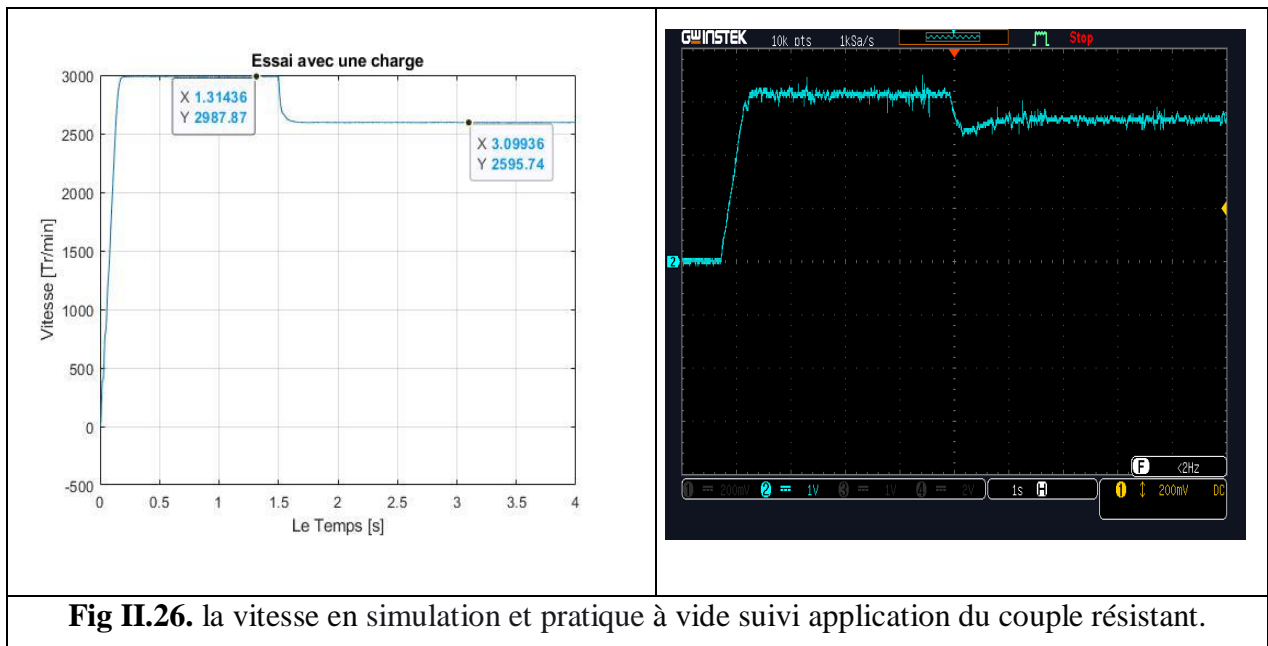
Essai avec une charge

X 1.31436
Y 2987.87

X 3.09936
Y 2595.74

3000
2500
2000
1500
1000
500
0
-500

Vitesse [Tr/min]

0 0.5 1 1.5 2 2.5 3 3.5 4

Le Temps [s]

GW INSTEK 10k pts 1kSa/s Stop

2

F <2Hz

1 200mV 2 1V 3 1V 4 2V 1s H 1 200mV DC

**Fig II.26.** la vitesse en simulation et pratique à vide suivi application du couple résistant.